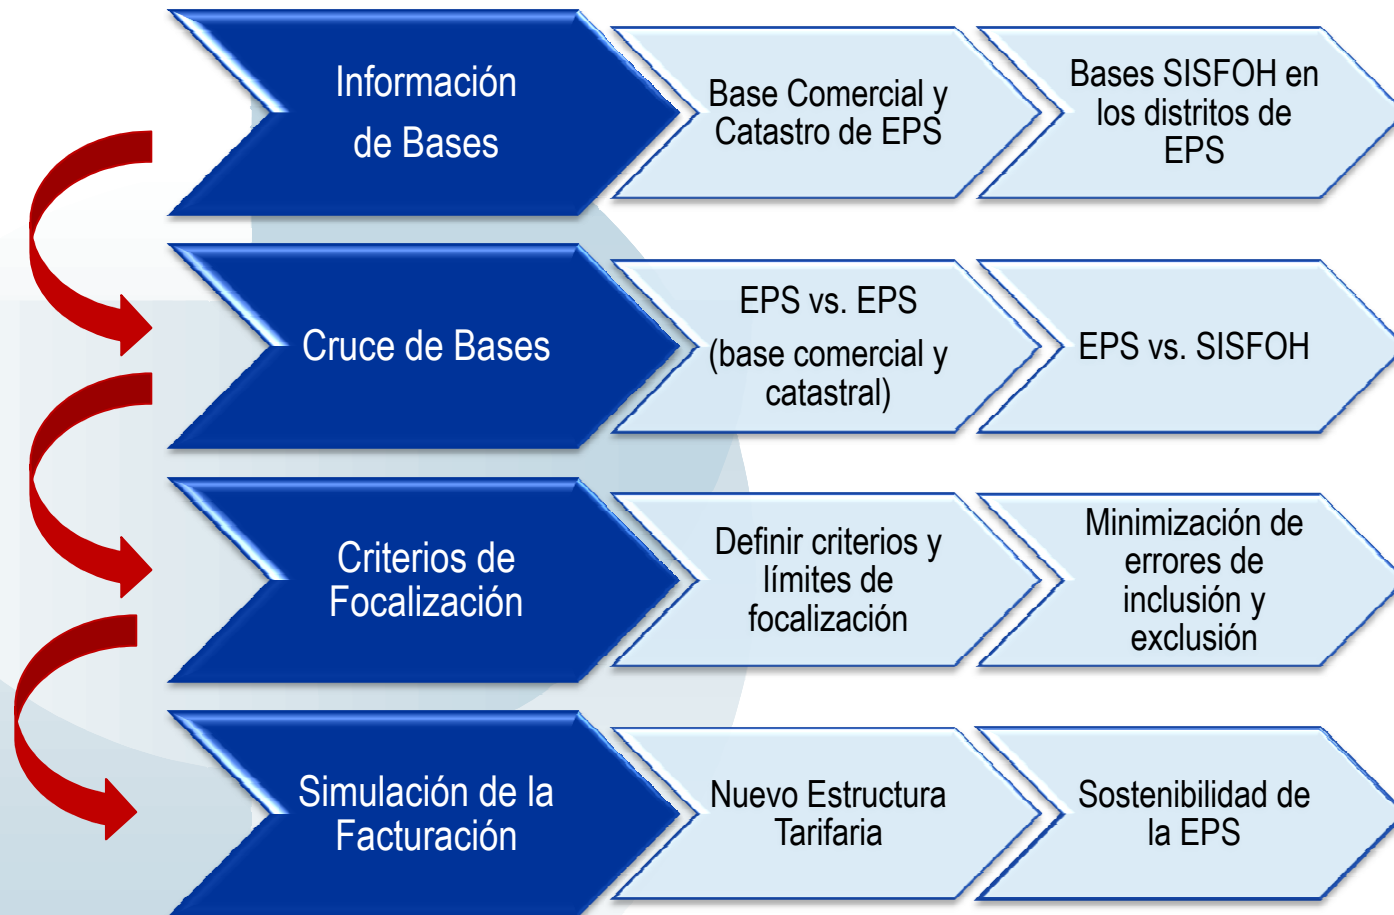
Información de Bases

Base Comercial y Catastro de EPS

Bases SISFOH en los distritos de EPS

Cruce de Bases

EPS vs. EPS (base comercial y catastral)

EPS vs. SISFOH

Criterios de Focalización

Definir criterios y límites de focalización

Minimización de errores de inclusión y exclusión

Simulación de la Facturación

Nuevo Estructura Tarifaria

Sostenibilidad de la EPS